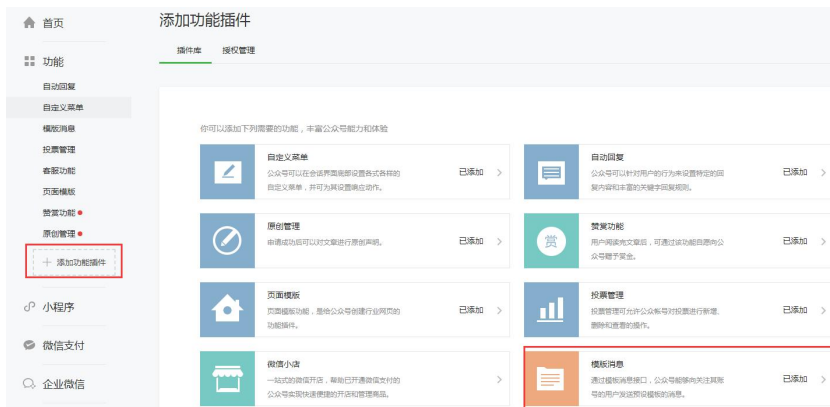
首页

功能

自动回复

自定义菜单

模版消息

投票管理

客服功能

页面模版

赞赏功能

原创管理

+ 添加功能插件

小程序

微信支付

企业微信

添加功能插件

插件库　授权管理

你可以添加下列需要的功能，丰富公众号能力和体验

自定义菜单
公众号可以在会话界面底部设置各式各样的自定义菜单，并可为其设置响应动作。
已添加

自动回复
公众号可以针对用户的行为来设置特定的回复内容和丰富的关键字回复规则。
已添加

原创管理
申请成功后可以对文章进行原创声明。
已添加

赞赏功能
用户阅读完文章后，可通过该功能自愿向公众号赠予奖金。
已添加

页面模版
页面模版功能，是给公众号创建行业网页的功能插件。
已添加

投票管理
投票管理可允许公众帐号对投票进行新增、删除和查看的操作。
已添加

微信小店
一站式的微信开店，帮助已开通微信支付的公众号实现快速便捷的开店和管理商品。

模版消息
通过模板消息接口，公众号能够向关注其账号的用户发送预设模板的消息。
已添加